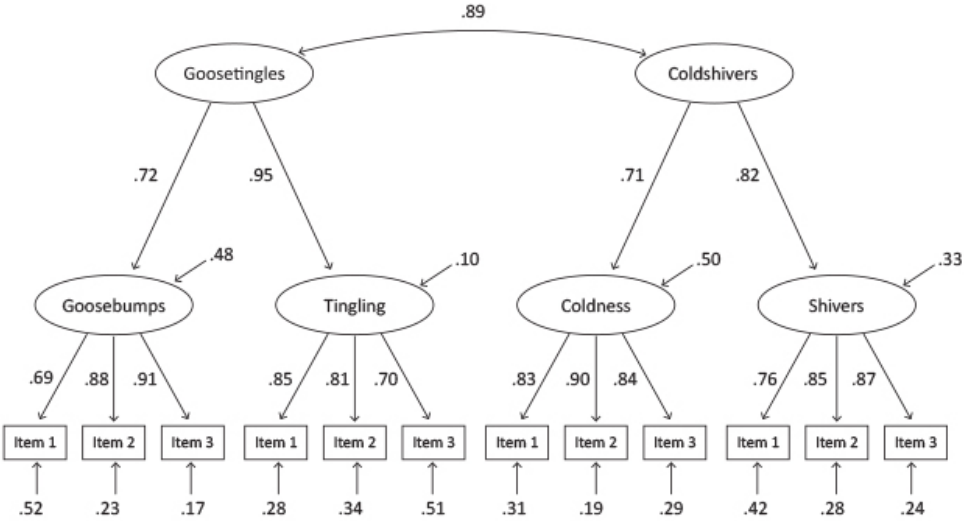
.89

Goosetingles

Coldshivers

.72

.95

.71

.82

.48

.10

.50

.33

Goosebumps

Tingling

Coldness

Shivers

.69 .88 .91

.85 .81 .70

.83 .90 .84

.76 .85 .87

Item 1 Item 2 Item 3

Item 1 Item 2 Item 3

Item 1 Item 2 Item 3

Item 1 Item 2 Item 3

.52 .23 .17

.28 .34 .51

.31 .19 .29

.42 .28 .24